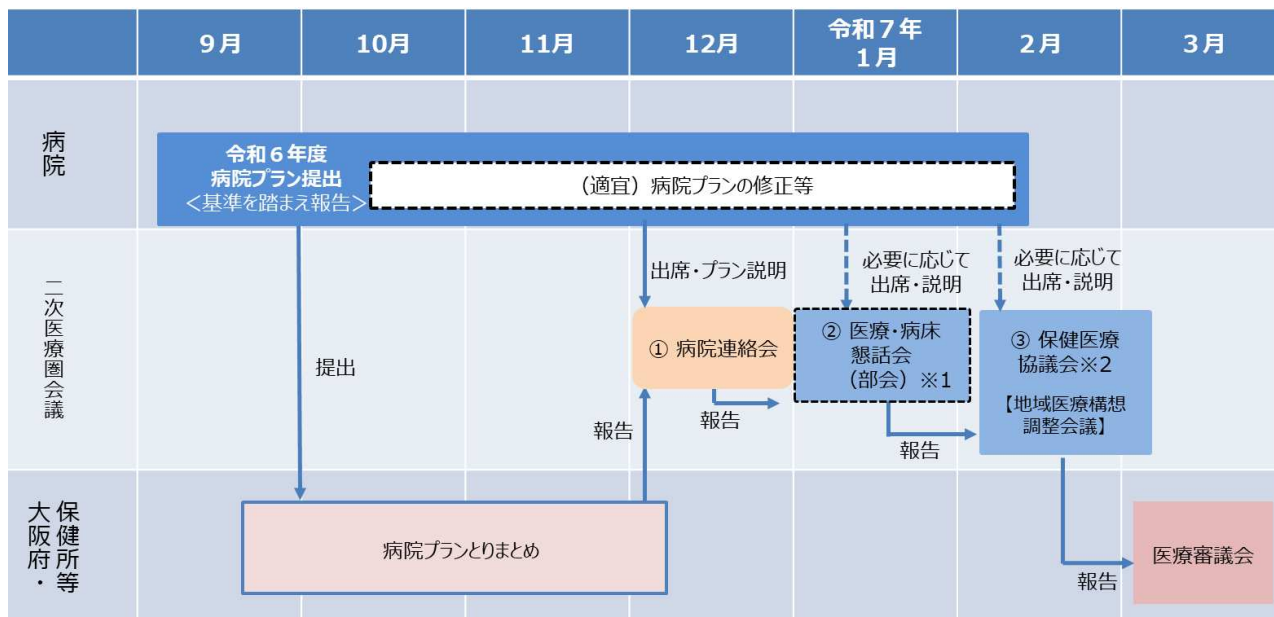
| | 9月 | 10月 | 11月 | 12月 | 令和7年 1月 | 2月 | 3月 |
|---|---|---|---|---|---|---|---|

病院

令和6年度
病院プラン提出
＜基準を踏まえ報告＞

（適宜）病院プランの修正等

二次医療圏会議

提出

出席・プラン説明

必要に応じて
出席・説明

必要に応じて
出席・説明

① 病院連絡会

② 医療・病床
懇話会
（部会）※1

③ 保健医療
協議会※2
【地域医療構想
調整会議】

報告

報告

報告

保健所等・大阪府

病院プランとりまとめ

報告

医療審議会